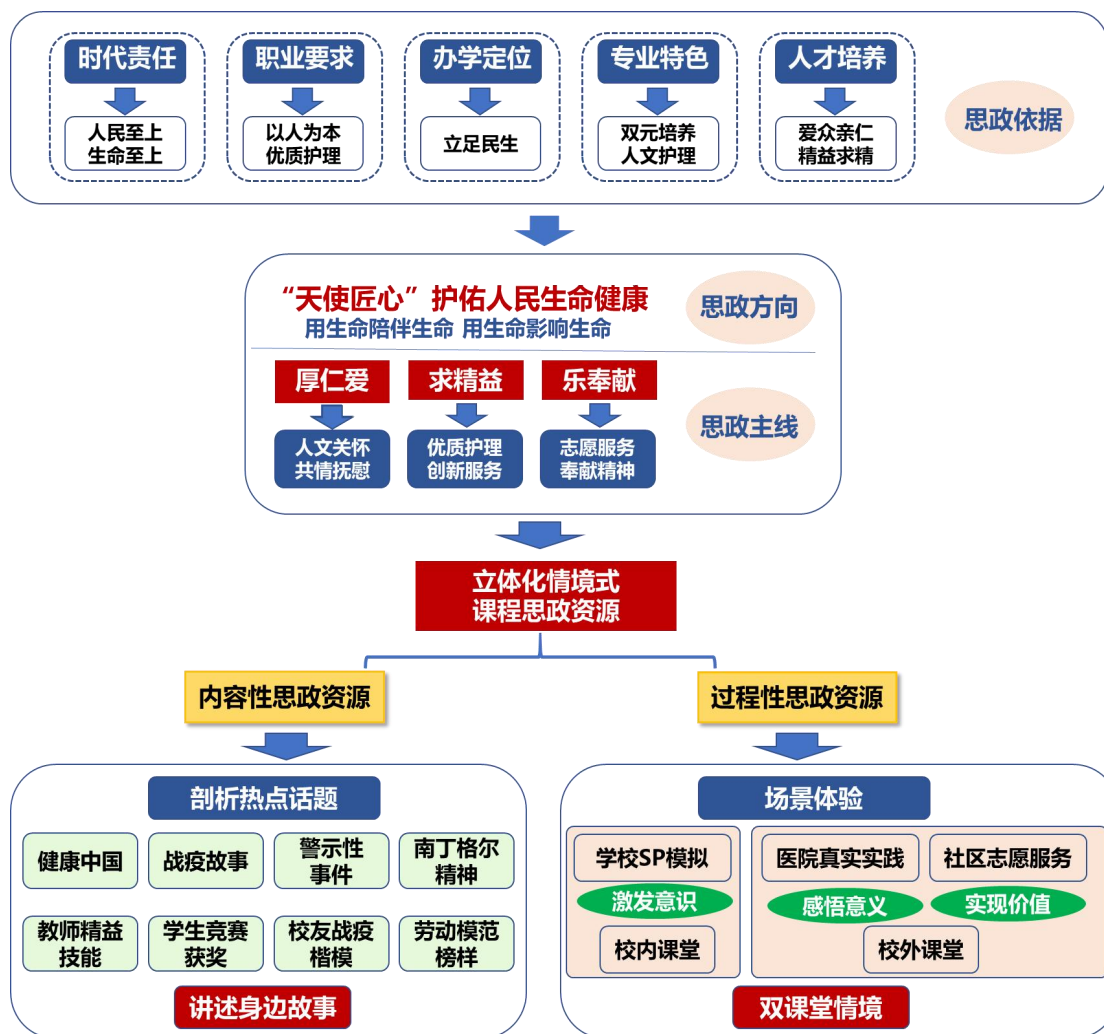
时代责任
人民至上
生命至上

职业要求
以人为本
优质护理

办学定位
立足民生

专业特色
双元培养
人文护理

人才培养
爱众亲仁
精益求精

思政依据

“天使匠心”护佑人民生命健康
用生命陪伴生命 用生命影响生命

思政方向

厚仁爱
人文关怀
共情抚慰

求精益
优质护理
创新服务

乐奉献
志愿服务
奉献精神

思政主线

立体化情境式
课程思政资源

内容性思政资源

过程性思政资源

剖析热点话题

健康中国
战疫故事
警示性事件
南丁格尔精神
教师精益技能
学生竞赛获奖
校友战疫楷模
劳动模范榜样

讲述身边故事

场景体验

学校SP模拟
激发意识
校内课堂

医院真实实践
社区志愿服务
感悟意义
实现价值
校外课堂

双课堂情境